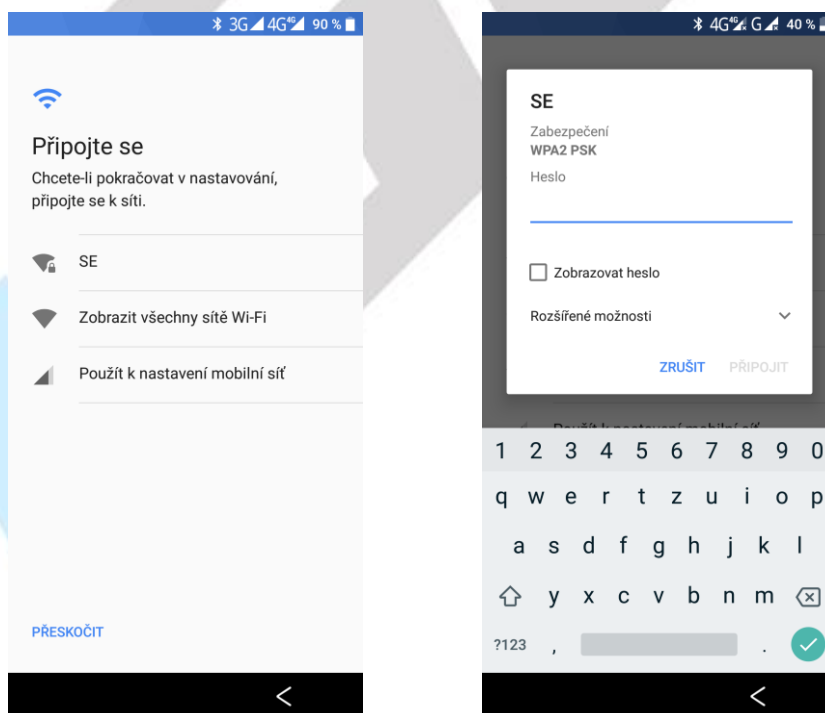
3G 4G 90 %

Připojte se

Chcete-li pokračovat v nastavování, připojte se k síti.

SE

Zobrazit všechny sítě Wi-Fi

Použít k nastavení mobilní síť

PŘESKOČIT

4G G 40 %

SE

Zabezpečení
WPA2 PSK

Heslo

Zobrazovat heslo

Rozšířené možnosti

ZRUŠIT PŘIPOJIT

1 2 3 4 5 6 7 8 9 0
q w e r t z u i o p
a s d f g h j k l
y x c v b n m
?123 , .